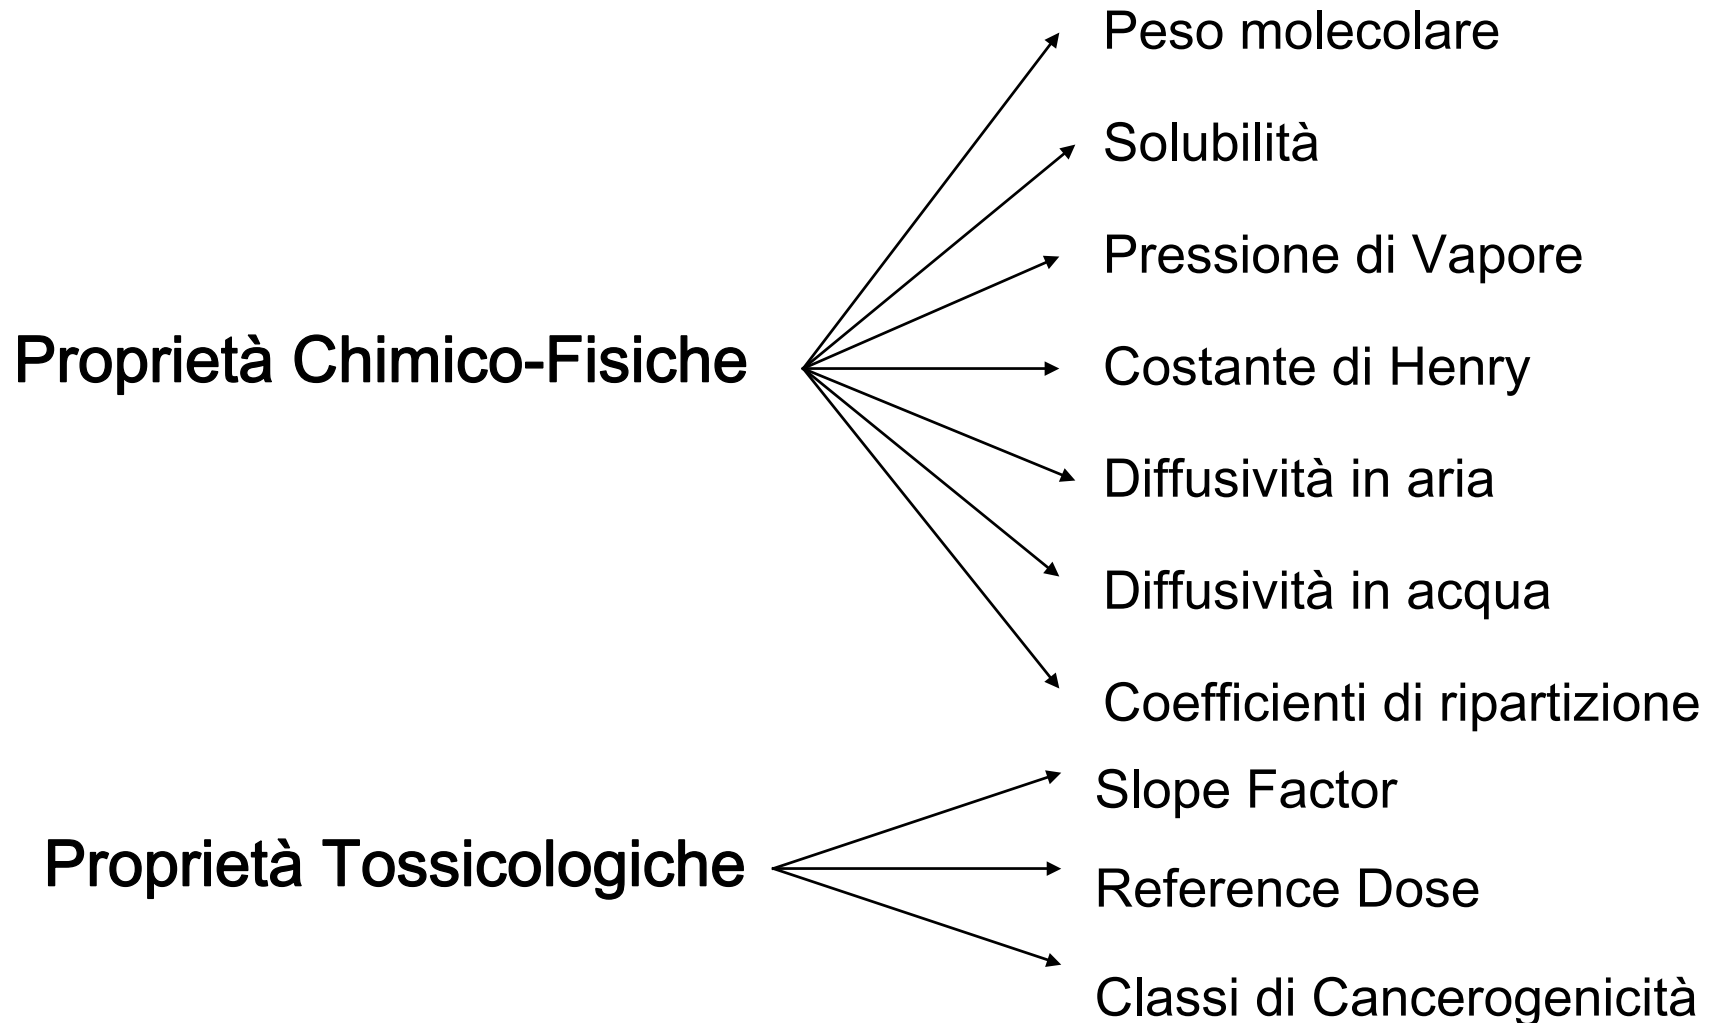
Proprietà Chimico-Fisiche

Peso molecolare

Solubilità

Pressione di Vapore

Costante di Henry

Diffusività in aria

Diffusività in acqua

Coefficienti di ripartizione

Proprietà Tossicologiche

Slope Factor

Reference Dose

Classi di Cancerogenicità